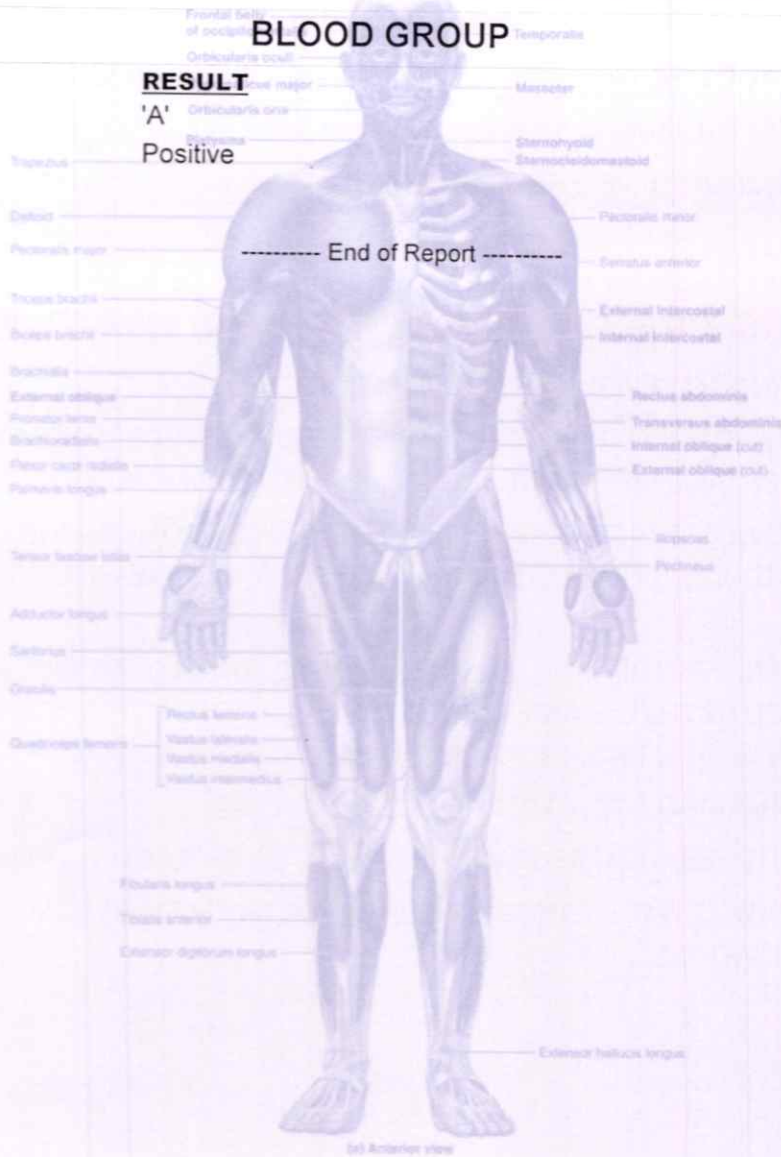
Frontal belly of occipitofrontalis

BLOOD GROUP

Temporalis

Orbicularis oculi

RESULT

'A'

Positive

Zygomaticus major

Orbicularis oris

Masseter

Platysma

Sternohyoid

Sternocleidomastoid

Trapezius

Deltoid

Pectoralis minor

Pectoralis major

---------- End of Report ----------

Serratus anterior

Triceps brachii

External intercostal

Biceps brachii

Internal intercostal

Brachialis

Rectus abdominis

External oblique

Transversus abdominis

Pronator teres

Internal oblique (cut)

Brachioradialis

External oblique (cut)

Flexor carpi radialis

Palmaris longus

Iliopsoas

Tensor fasciae latae

Pectineus

Adductor longus

Sartorius

Gracilis

Rectus femoris

Quadriceps femoris

Vastus lateralis

Vastus medialis

Vastus intermedius

Fibularis longus

Tibialis anterior

Extensor digitorum longus

Extensor hallucis longus

(a) Anterior view